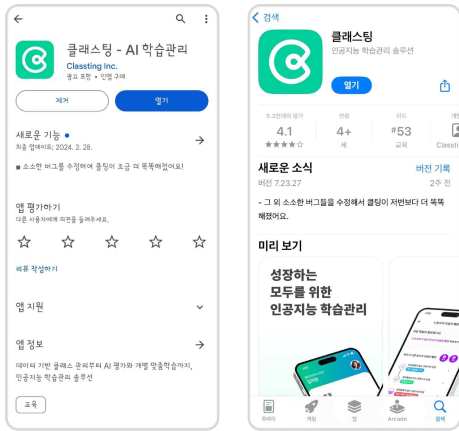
클래스팅 - AI 학습관리
Classting Inc.
광고 포함 • 인앱 구매

제거
열기

새로운 기능 •
최종 업데이트: 2024. 2. 28.

■ 소소한 버그를 수정하여 클팅이 조금 더 똑똑해졌어요!

앱 평가하기
다른 사용자에게 의견을 들려주세요.

리뷰 작성하기

앱 지원

앱 정보

데이터 기반 클래스 운영부터 AI 평가와 개별 맞춤학습까지, 인공지능 학습관리 솔루션

교육

< 검색

클래스팅
인공지능 학습관리 솔루션

열기

5.3천개의 평가
4.1
★★★★☆

연령
4+
세

차트
#53
교육

개발자
Classting

새로운 소식
버전 기록
버전 7.23.27
2주 전

- 그 외 소소한 버그들을 수정해서 클팅이 저번보다 더 똑똑해졌어요.

미리 보기

성장하는
모두를 위한
인공지능 학습관리

투데이
게임
앱
Arcade
검색